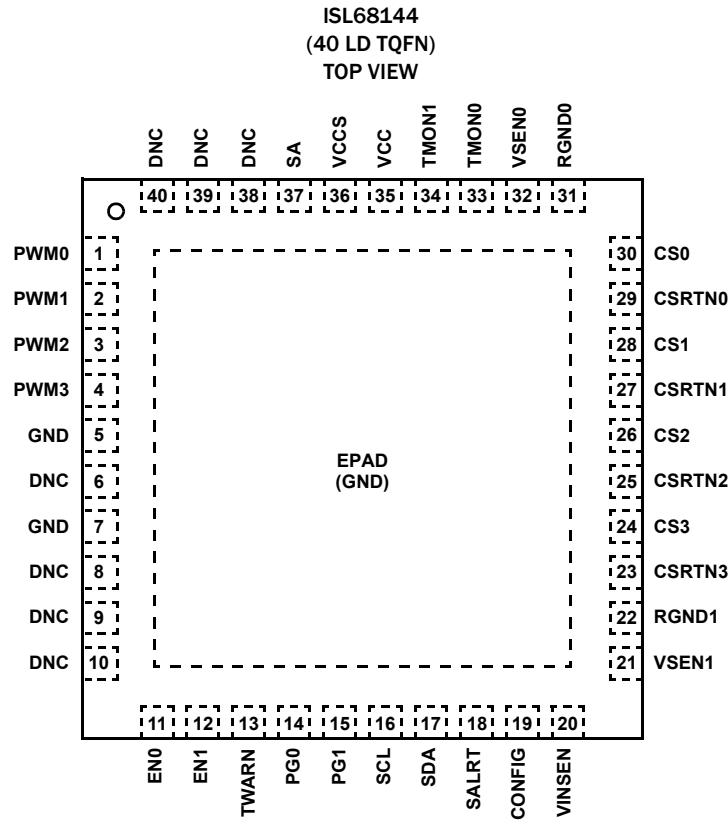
ISL68144
(40 LD TQFN)
TOP VIEW

DNC DNC DNC SA VCCS VCC TMON1 TMON0 VSEN0 RGND0

40 39 38 37 36 35 34 33 32 31

PWM0 1
PWM1 2
PWM2 3
PWM3 4
GND 5
DNC 6
GND 7
DNC 8
DNC 9
DNC 10

EPAD
(GND)

30 CS0
29 CSRTN0
28 CS1
27 CSRTN1
26 CS2
25 CSRTN2
24 CS3
23 CSRTN3
22 RGND1
21 VSEN1

11 12 13 14 15 16 17 18 19 20

EN0 EN1 TWARN PG0 PG1 SCL SDA SALRT CONFIG VINSEN